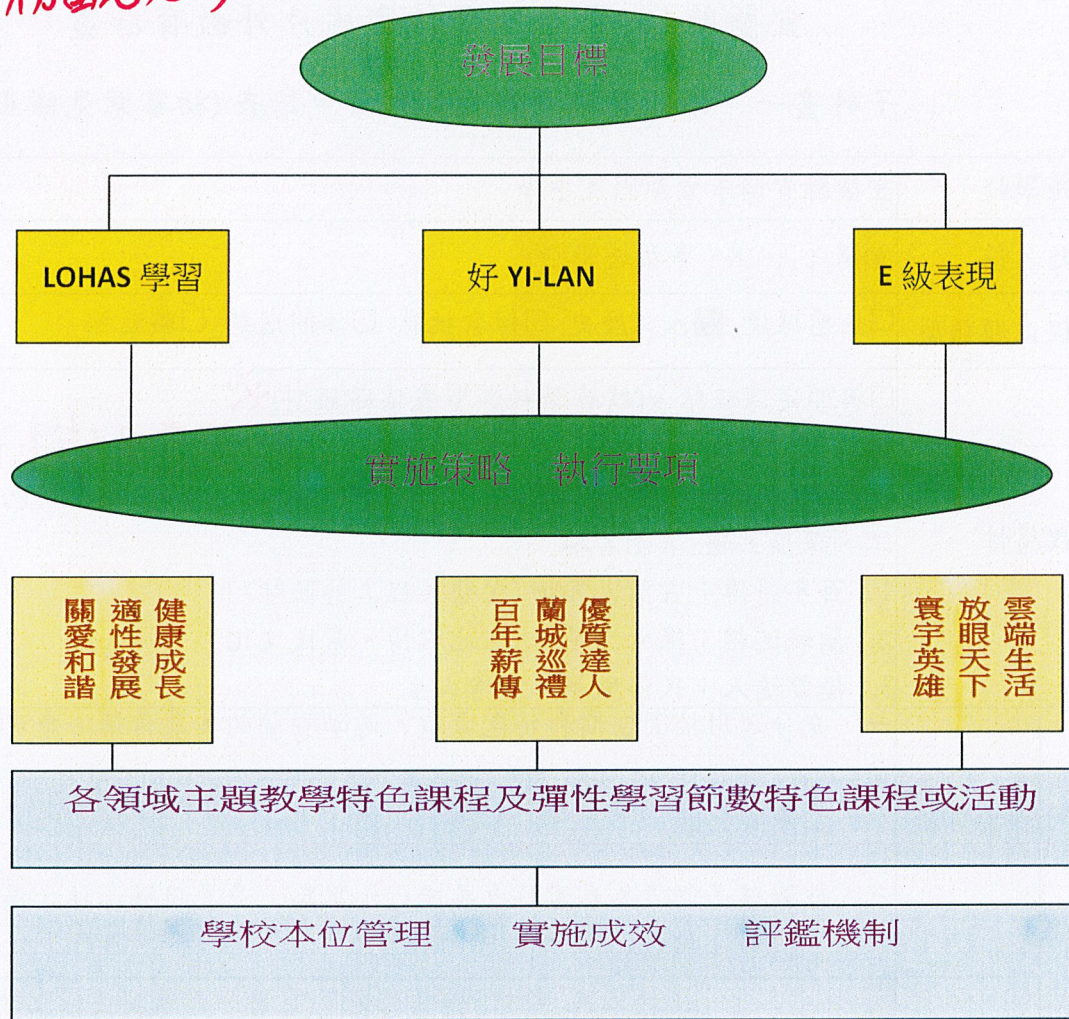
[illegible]

發展目標

LOHAS 學習

好 YI-LAN

E 級表現

實施策略　執行要項

健康成長
適性發展
關愛和諧

優質達人
蘭城巡禮
百年薪傳

雲端生活
放眼天下
寰宇英雄

各領域主題教學特色課程及彈性學習節數特色課程或活動

學校本位管理　實施成效　評鑑機制